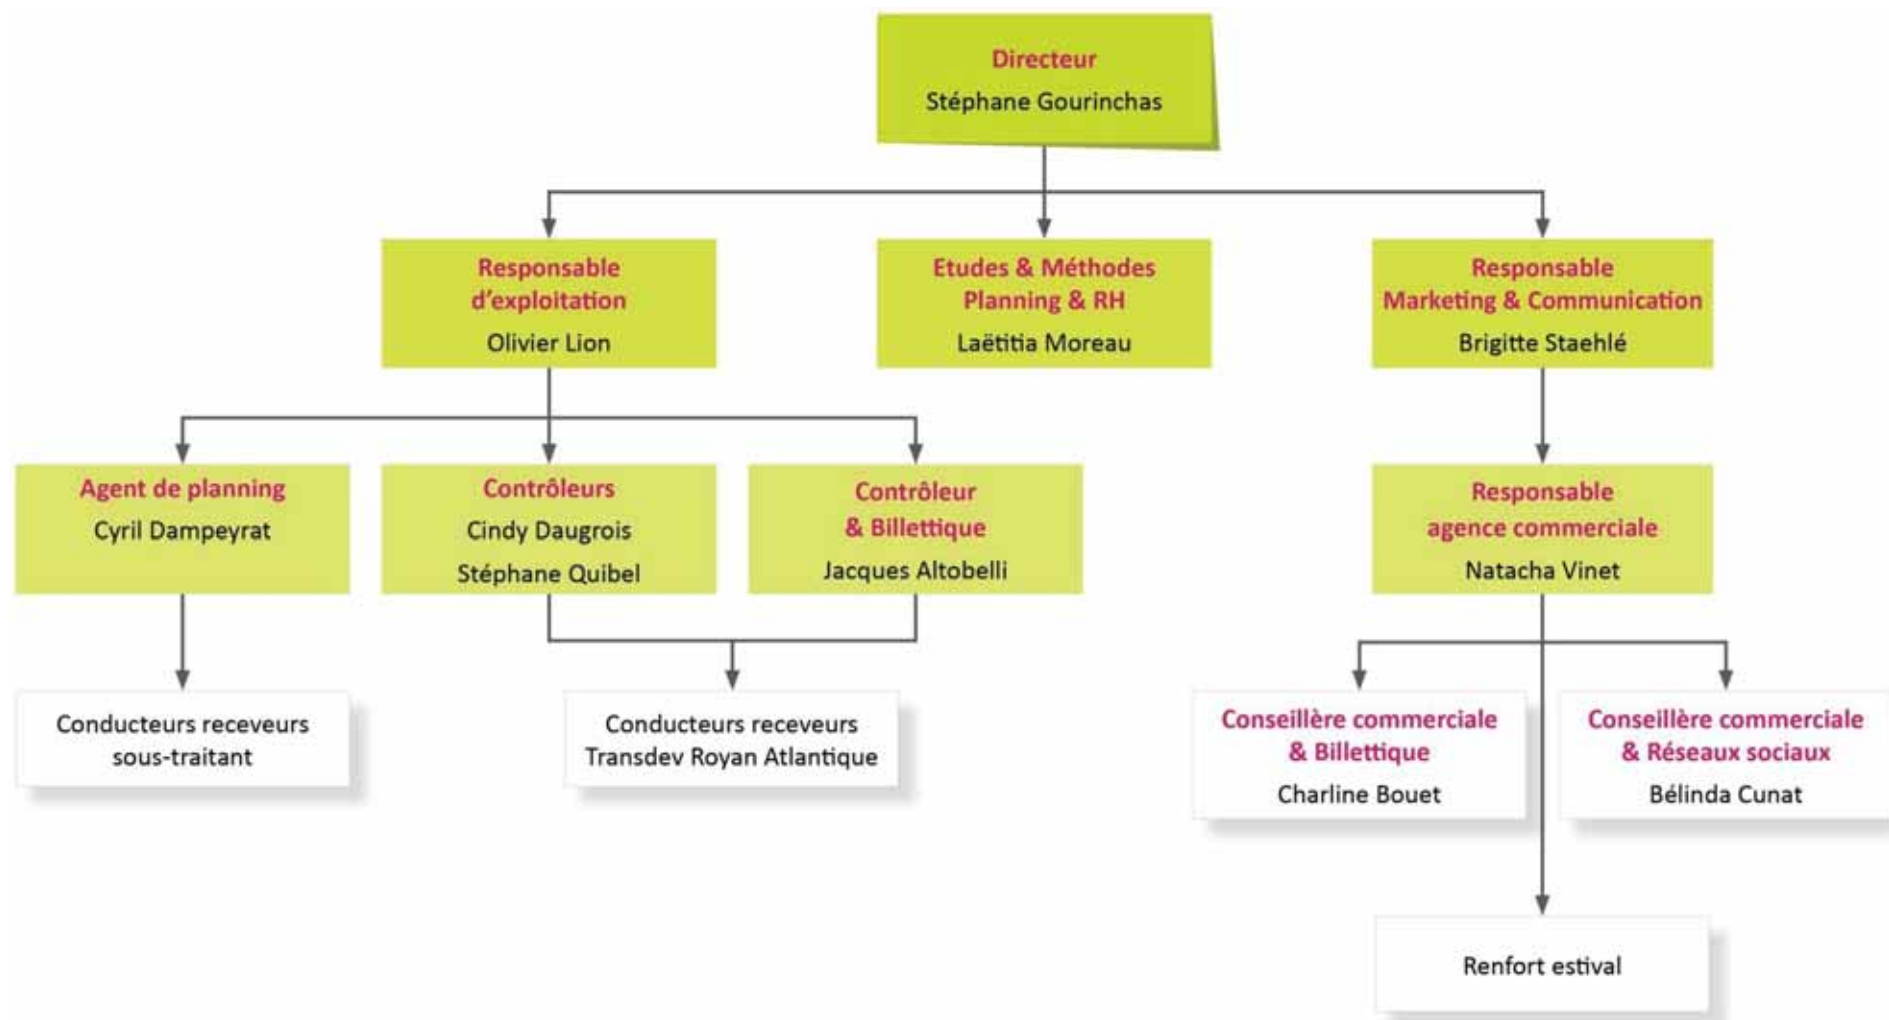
Directeur
Stéphane Gourinchas

Responsable
d'exploitation
Olivier Lion

Etudes & Méthodes
Planning & RH
Laëtitia Moreau

Responsable
Marketing & Communication
Brigitte Staehlé

Agent de planning
Cyril Dampeyrat

Contrôleurs
Cindy Daugrois
Stéphane Quibel

Contrôleur
& Billettique
Jacques Altobelli

Responsable
agence commerciale
Natacha Vinet

Conducteurs receveurs
sous-traitant

Conducteurs receveurs
Transdev Royan Atlantique

Conseillère commerciale
& Billettique
Charline Bouet

Conseillère commerciale
& Réseaux sociaux
Bélinda Cunat

Renfort estival